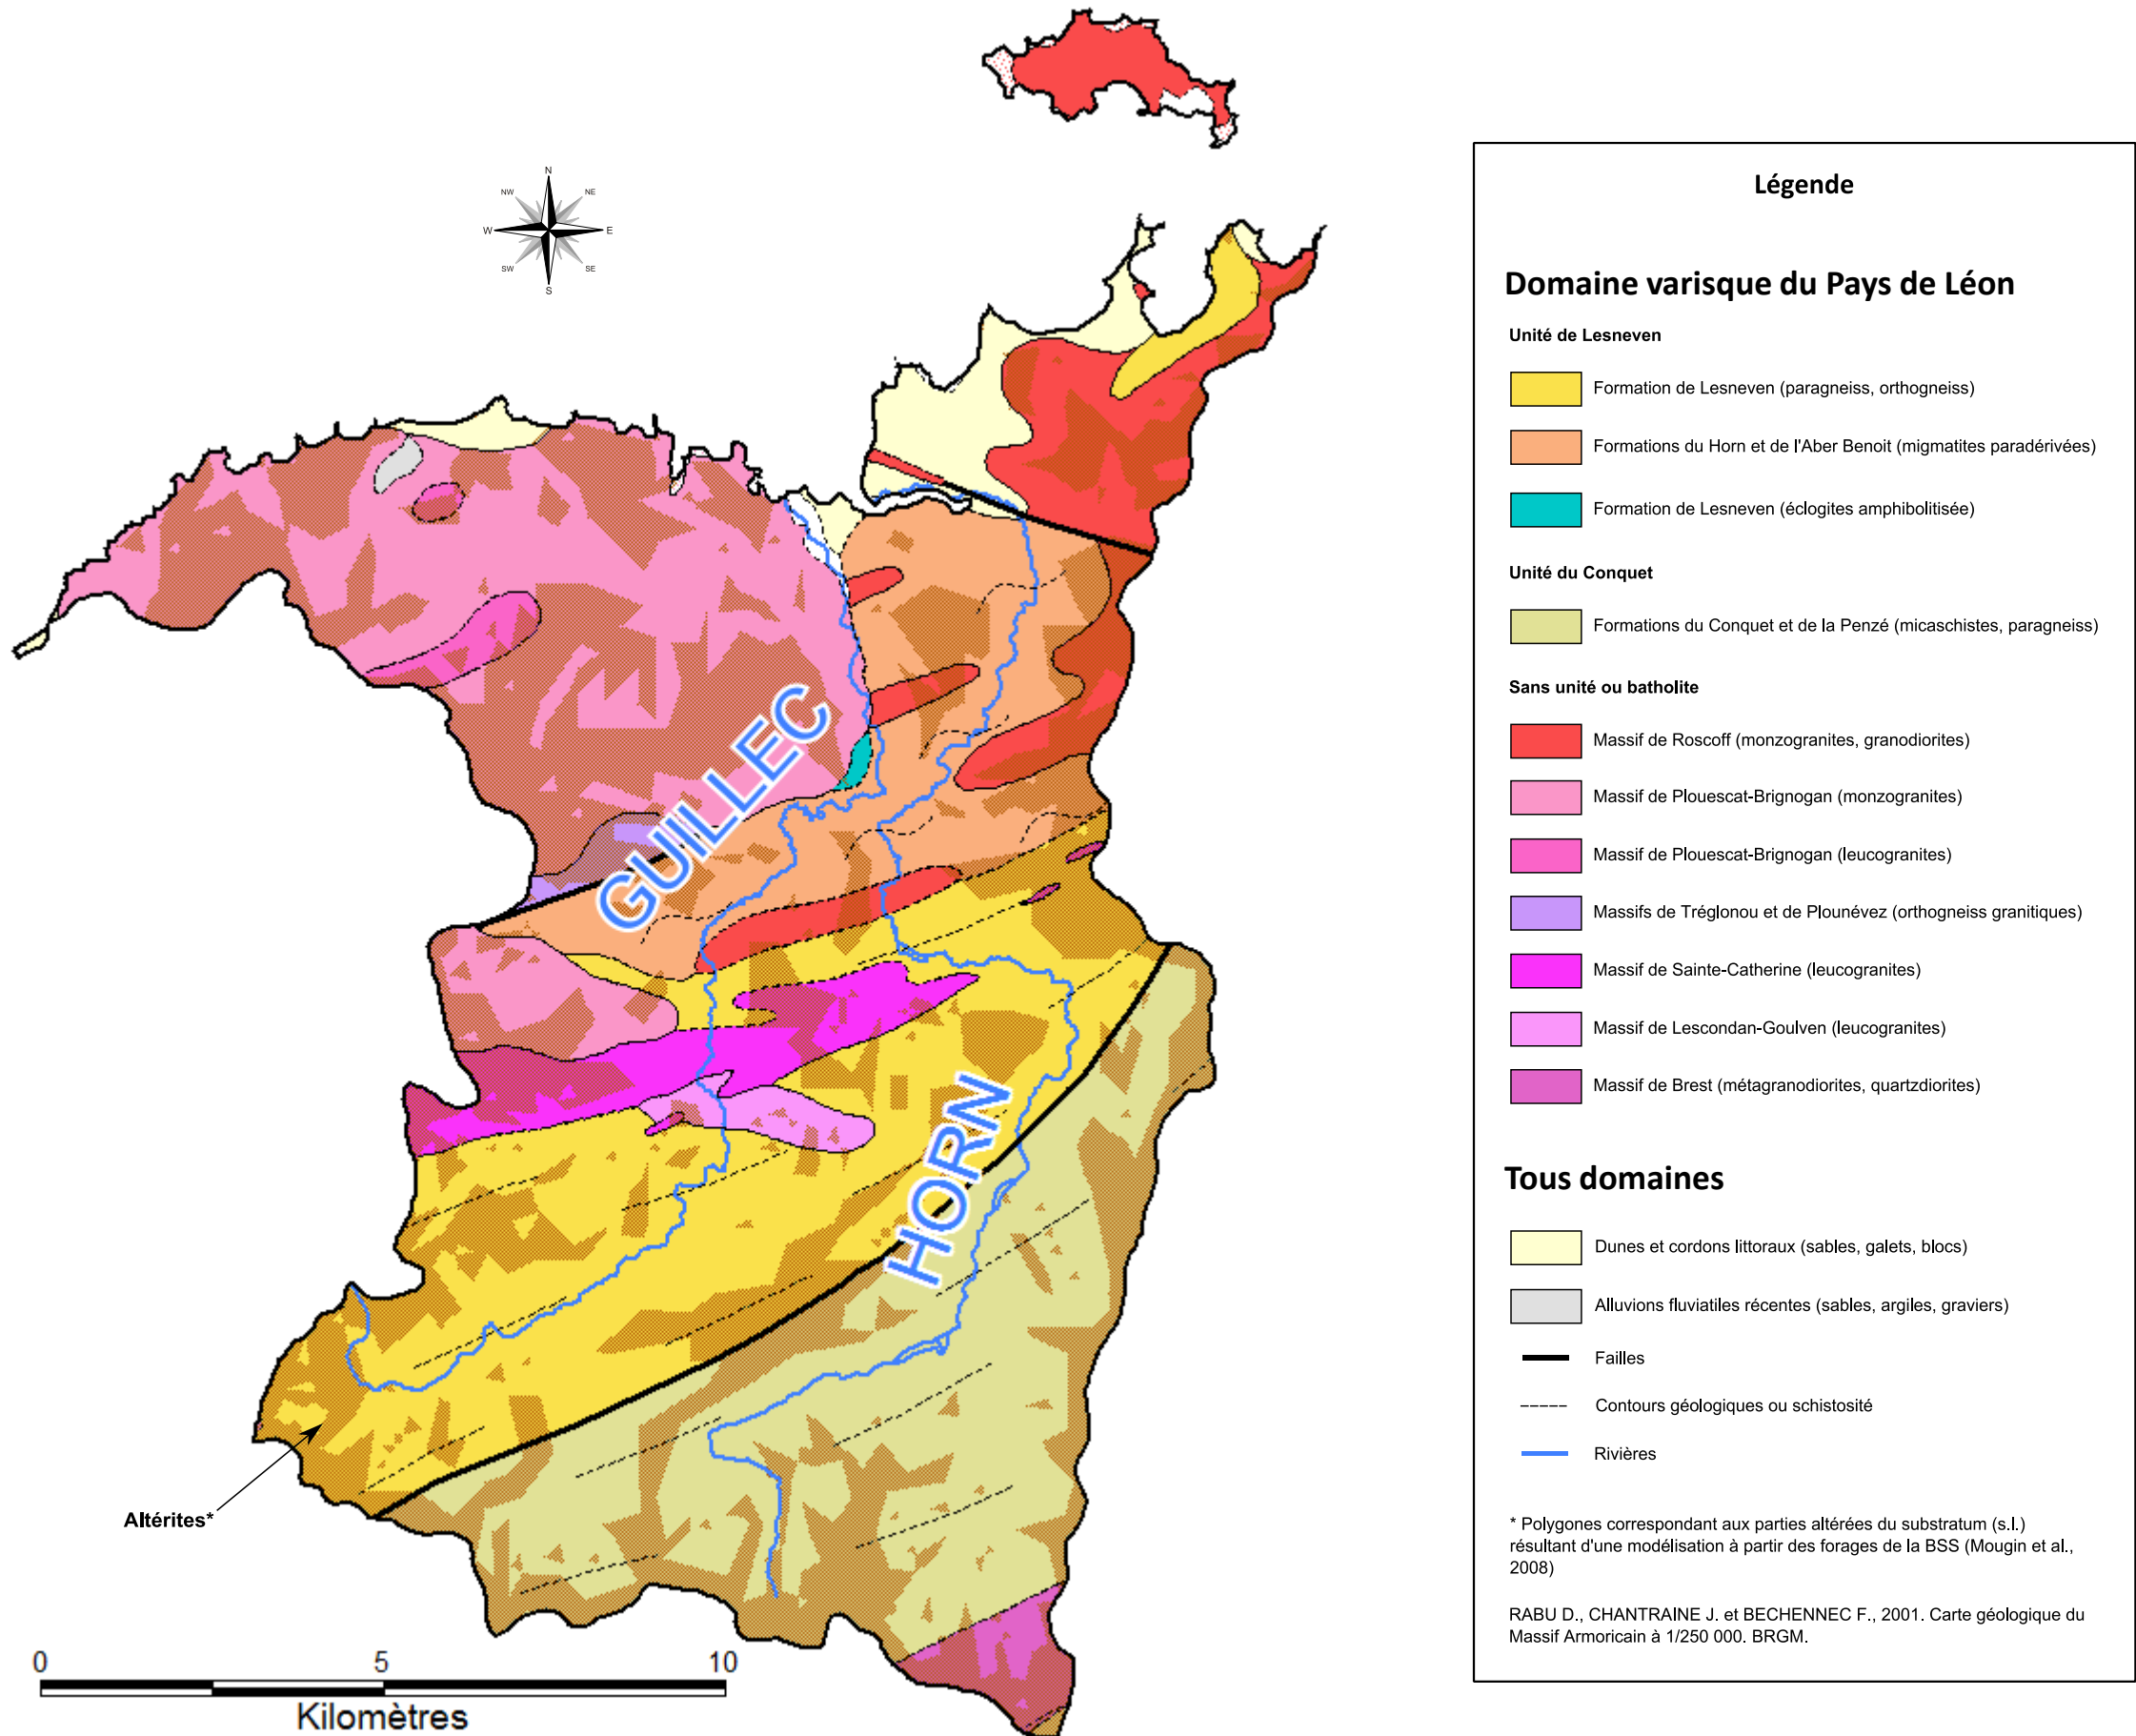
N
NW
NE
W
E
SW
SE
S

GUILLEC

HORN

Altérites*

0
5
10
Kilomètres

Légende

Domaine varisque du Pays de Léon

Unité de Lesneven

Formation de Lesneven (paragneiss, orthogneiss)

Formations du Horn et de l'Aber Benoit (migmatites paradérivées)

Formation de Lesneven (éclogites amphibolitisée)

Unité du Conquet

Formations du Conquet et de la Penzé (micaschistes, paragneiss)

Sans unité ou batholite

Massif de Roscoff (monzogranites, granodiorites)

Massif de Plouescat-Brignogan (monzogranites)

Massif de Plouescat-Brignogan (leucogranites)

Massifs de Tréglonou et de Plounévez (orthogneiss granitiques)

Massif de Sainte-Catherine (leucogranites)

Massif de Lescondan-Goulven (leucogranites)

Massif de Brest (métagranodiorites, quartzdiorites)

Tous domaines

Dunes et cordons littoraux (sables, galets, blocs)

Alluvions fluviatiles récentes (sables, argiles, graviers)

Failles

Contours géologiques ou schistosité

Rivières

* Polygones correspondant aux parties altérées du substratum (s.l.) résultant d'une modélisation à partir des forages de la BSS (Mougin et al., 2008)

RABU D., CHANTRAINE J. et BECHENNEC F., 2001. Carte géologique du Massif Armoricain à 1/250 000. BRGM.